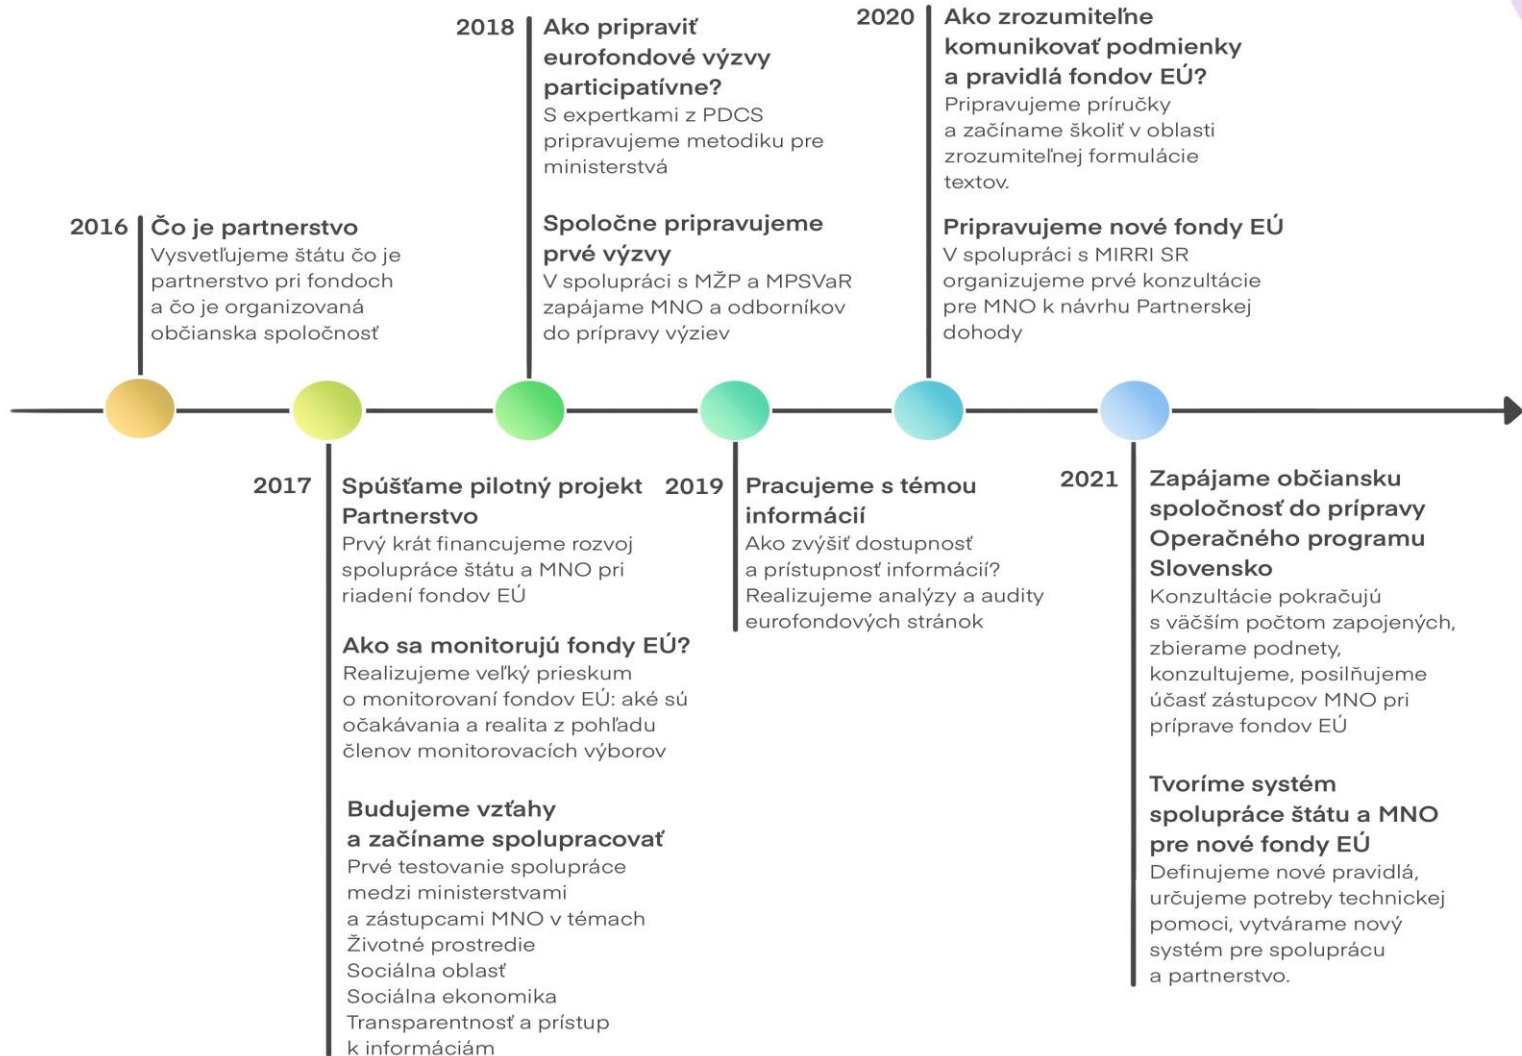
2016
Čo je partnerstvo
Vysvetľujeme štátu čo je partnerstvo pri fondoch a čo je organizovaná občianska spoločnosť

2017
Spúšťame pilotný projekt Partnerstvo
Prvý krát financujeme rozvoj spolupráce štátu a MNO pri riadení fondov EÚ

Ako sa monitorujú fondy EÚ?
Realizujeme veľký prieskum o monitorovaní fondov EÚ: aké sú očakávania a realita z pohľadu členov monitorovacích výborov

Budujeme vzťahy a začíname spolupracovať
Prvé testovanie spolupráce medzi ministerstvami a zástupcami MNO v témach
Životné prostredie
Sociálna oblasť
Sociálna ekonomika
Transparentnosť a prístup k informáciám

2018
Ako pripraviť eurofondové výzvy participatívne?
S expertkami z PDCS pripravujeme metodiku pre ministerstvá

Spoločne pripravujeme prvé výzvy
V spolupráci s MŽP a MPSVaR zapájame MNO a odborníkov do prípravy výziev

2019
Pracujeme s témou informácií
Ako zvýšiť dostupnosť a prístupnosť informácií?
Realizujeme analýzy a audity eurofondových stránok

2020
Ako zrozumiteľne komunikovať podmienky a pravidlá fondov EÚ?
Pripravujeme príručky a začíname školiť v oblasti zrozumiteľnej formulácie textov.

Pripravujeme nové fondy EÚ
V spolupráci s MIRRI SR organizujeme prvé konzultácie pre MNO k návrhu Partnerskej dohody

2021
Zapájame občiansku spoločnosť do prípravy Operačného programu Slovensko
Konzultácie pokračujú s väčším počtom zapojených, zbierame podnety, konzultujeme, posilňujeme účasť zástupcov MNO pri príprave fondov EÚ

Tvoríme systém spolupráce štátu a MNO pre nové fondy EÚ
Definujeme nové pravidlá, určujeme potreby technickej pomoci, vytvárame nový systém pre spoluprácu a partnerstvo.